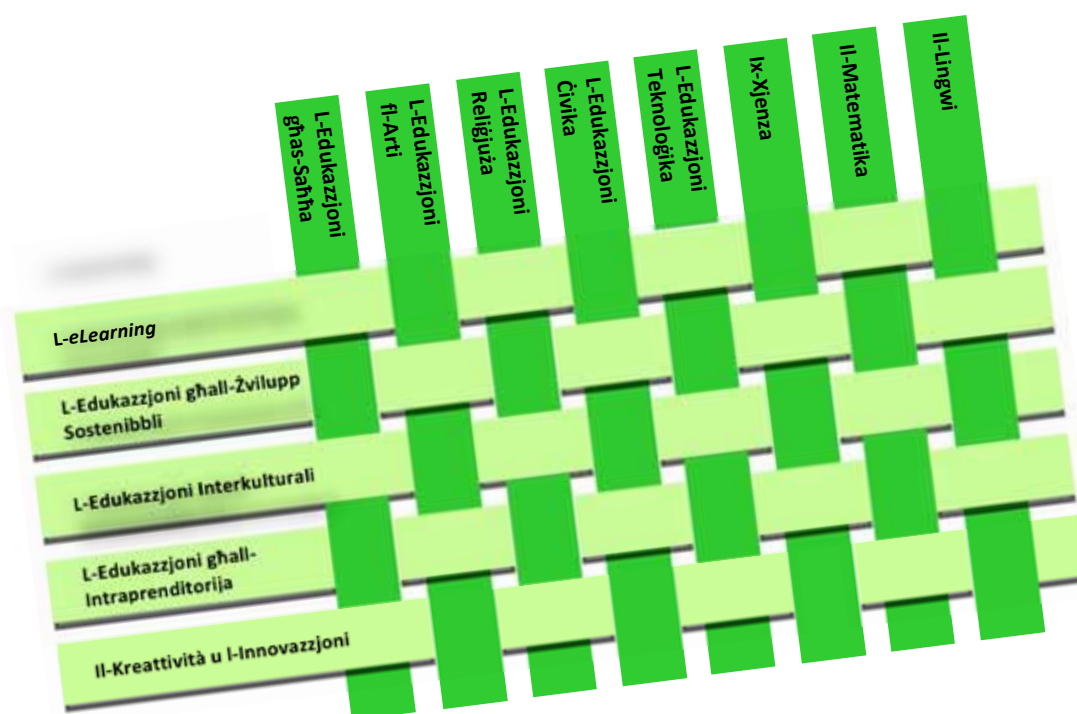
L-Edukazzjoni għas-Saħħa

L-Edukazzjoni fl-Arti

L-Edukazzjoni Reliġjuża

L-Edukazzjoni Ċivika

L-Edukazzjoni Teknoloġika

Ix-Xjenza

Il-Matematika

Il-Lingwi

L-eLearning

L-Edukazzjoni għall-Żvilupp Sostenibbli

L-Edukazzjoni Interkulturali

L-Edukazzjoni għall-Intraprenditorija

Il-Kreattività u l-Innovazzjoni